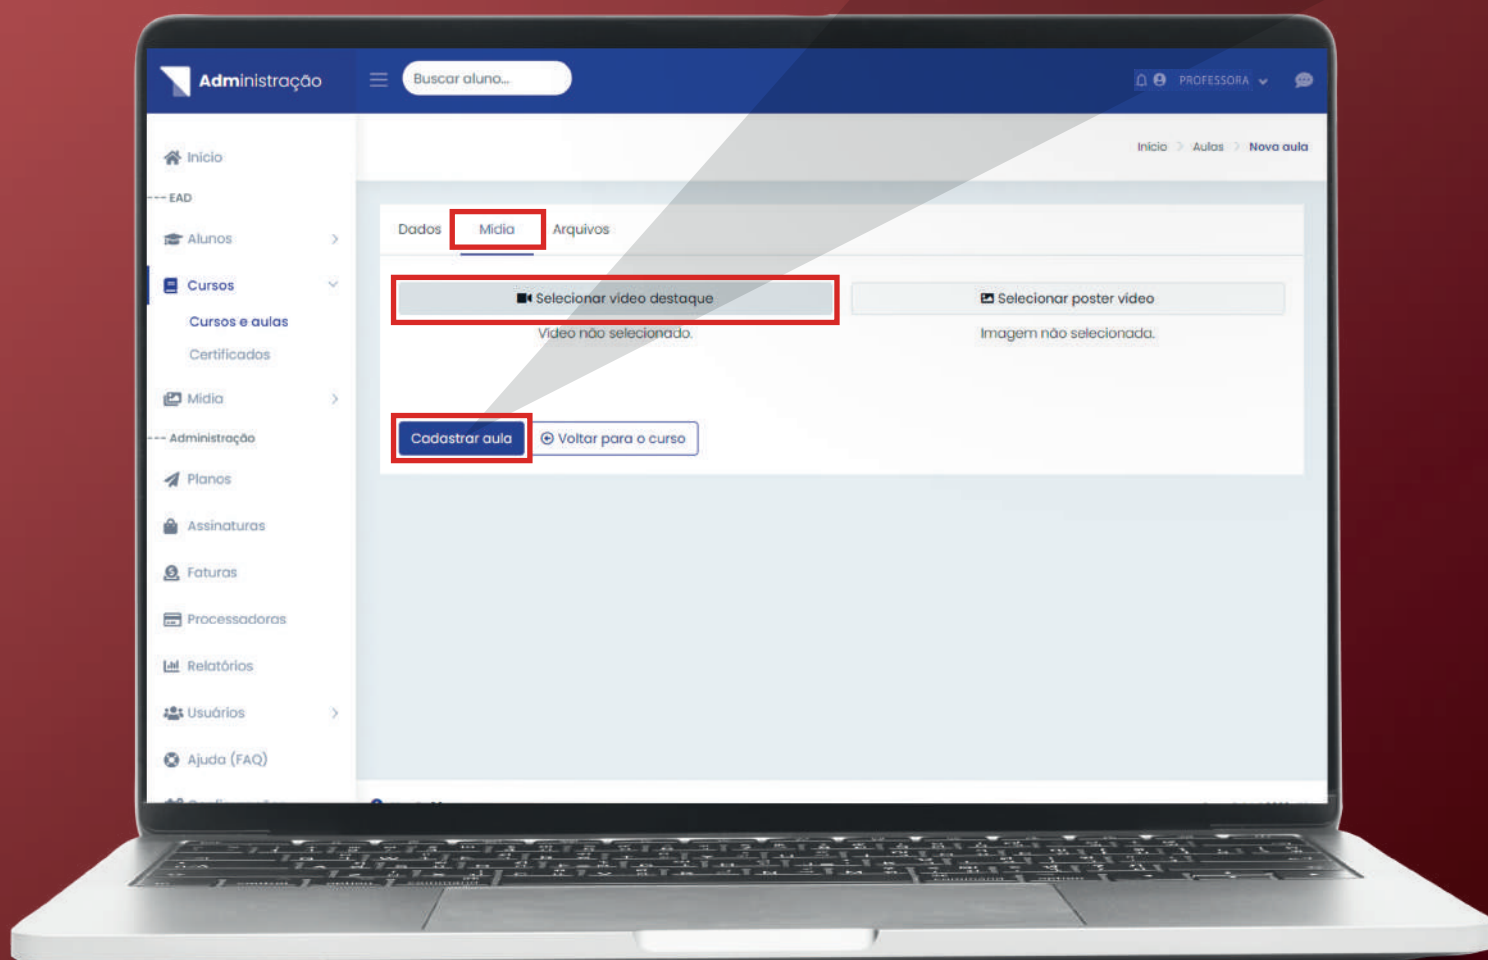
Administração

Buscar aluno...

PROFESSORA

Inicio

--- EAD

Alunos

Cursos

Cursos e aulas

Certificados

Mídia

--- Administração

Planos

Assinaturas

Faturas

Processadoras

Relatórios

Usuários

Ajuda (FAQ)

Inicio > Aulas > Nova aula

Dados Mídia Arquivos

Selecionar vídeo destaque

Vídeo não selecionado.

Selecionar poster vídeo

Imagem não selecionada.

Cadastrar aula

Voltar para o curso